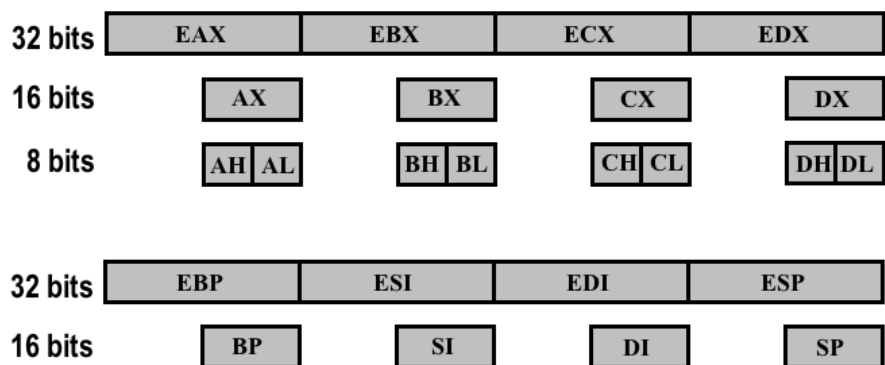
32 bits

| EAX | EBX | ECX | EDX |
|---|---|---|---|

16 bits

| AX | BX | CX | DX |
|---|---|---|---|

8 bits

| AH | AL | BH | BL | CH | CL | DH | DL |
|---|---|---|---|---|---|---|---|

32 bits

| EBP | ESI | EDI | ESP |
|---|---|---|---|

16 bits

| BP | SI | DI | SP |
|---|---|---|---|